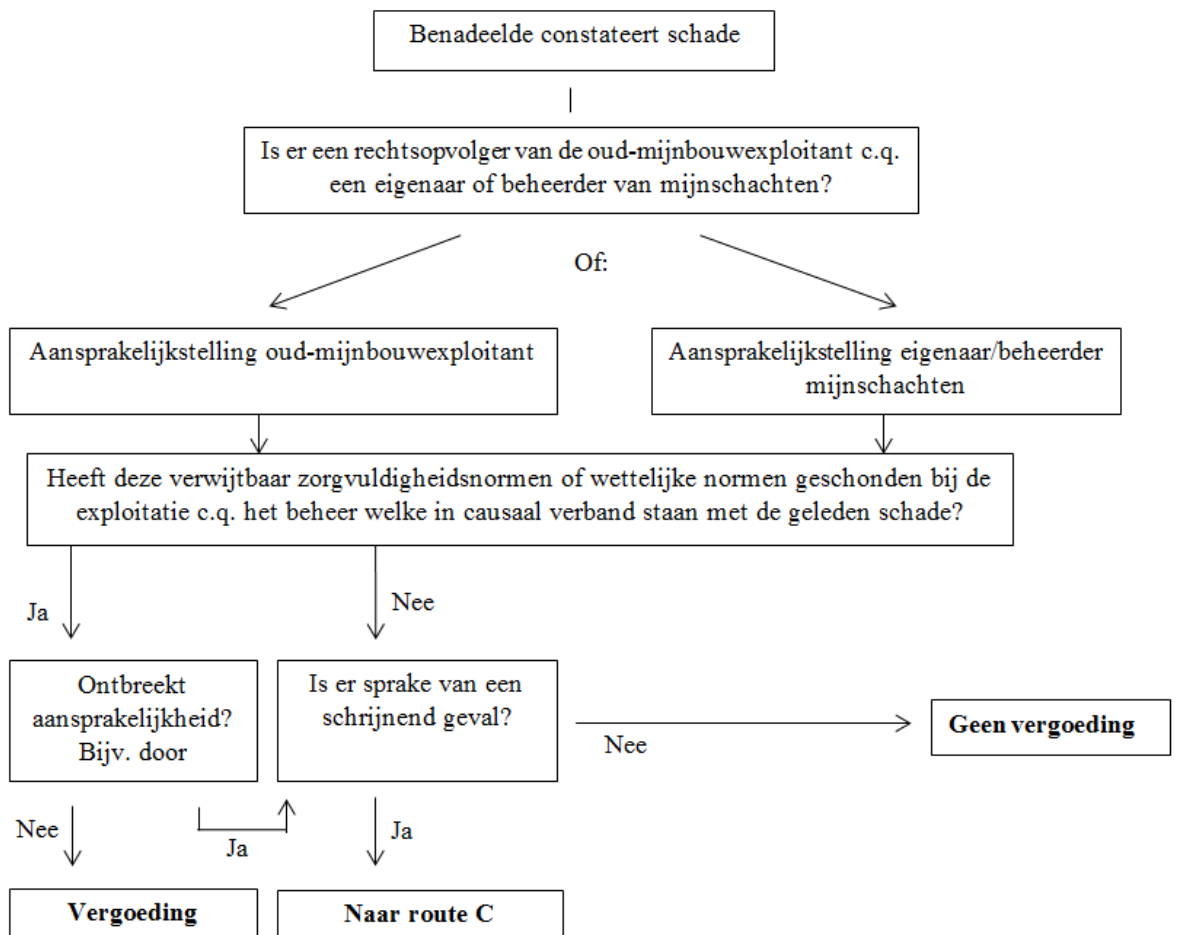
Benadeelde constateert schade

Is er een rechtsopvolger van de oud-mijnbouwexploitant c.q. een eigenaar of beheerder van mijnschachten?

Of:

Aansprakelijkstelling oud-mijnbouwexploitant

Aansprakelijkstelling eigenaar/beheerder mijnschachten

Heeft deze verwijtbaar zorgvuldigheidsnormen of wettelijke normen geschonden bij de exploitatie c.q. het beheer welke in causaal verband staan met de geleden schade?

Ja

Nee

Ontbreekt aansprakelijkheid? Bijv. door

Is er sprake van een schrijnend geval?

Nee

**Geen vergoeding**

Nee

Ja

Ja

**Vergoeding**

**Naar route C**